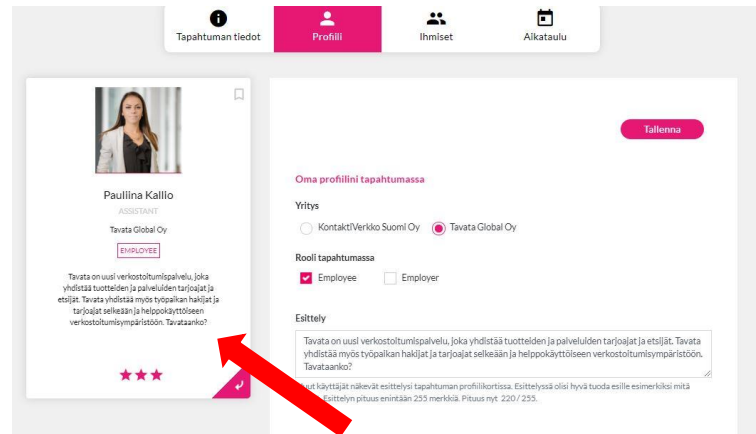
Tapahtuman tiedot
Profiili
Ihmiset
Aikataulu

Pauliina Kallio
ASSISTANT
Tavata Global Oy
EMPLOYEE

Tavata on uusi verkostoitumispalvelu, joka yhdistää tuotteiden ja palveluiden tarjoajat ja etsijät. Tavata yhdistää myös työpaikan hakijat ja tarjoajat selkeään ja helppokäyttöiseen verkostoitumisympäristöön. Tavataanko?

Tallenna

Oma profiilini tapahtumassa

Yritys
KontaktiVerkko Suomi Oy
Tavata Global Oy

Rooli tapahtumassa
Employee
Employer

Esittely
Tavata on uusi verkostoitumispalvelu, joka yhdistää tuotteiden ja palveluiden tarjoajat ja etsijät. Tavata yhdistää myös työpaikan hakijat ja tarjoajat selkeään ja helppokäyttöiseen verkostoitumisympäristöön. Tavataanko?

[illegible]uut käyttäjät näkevät esittelysi tapahtuman profiilikortissa. Esittelyssä olisi hyvä tuoda esille esimerkiksi mitä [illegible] Esittelyn pituus enintään 255 merkkiä. Pituus nyt 220 / 255.